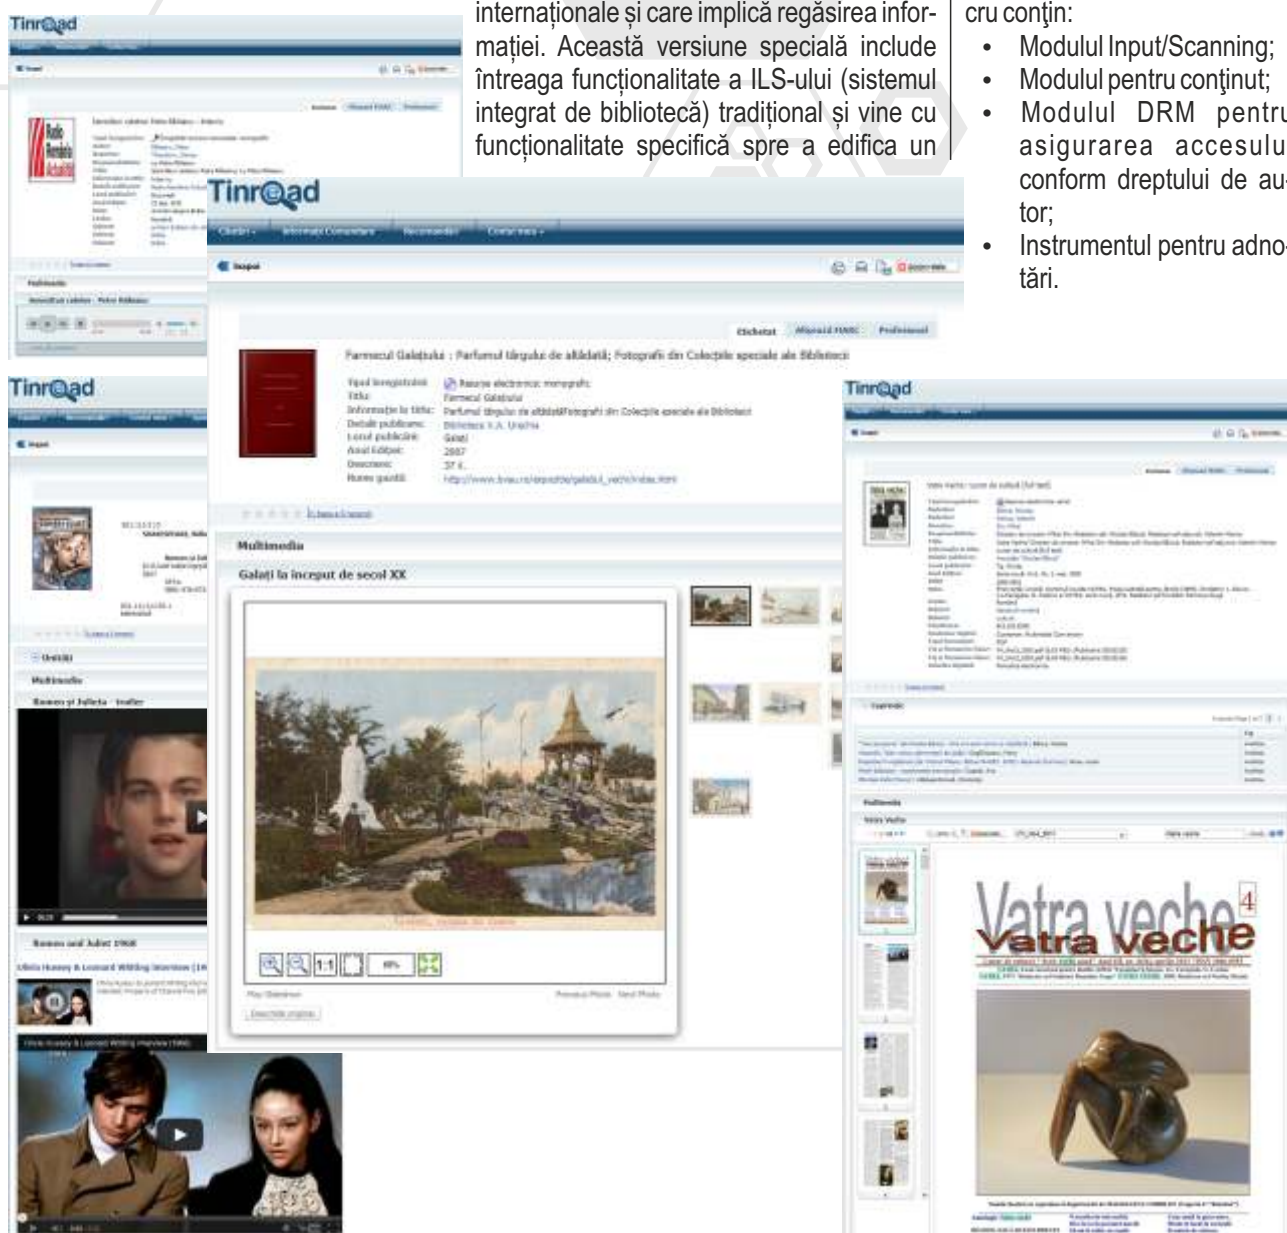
internaționale și care implică regăsirea informației. Această versiune specială include întreaga funcționalitate a ILS-ului (sistemul integrat de bibliotecă) tradițional și vine cu funcționalitate specifică spre a edifica un

cru conţin:

• Modulul Input/Scanning;
• Modulul pentru conţinut;
• Modulul DRM pentru asigurarea accesului conform dreptului de autor;
• Instrumentul pentru adnotări.

Tinr@ad

Tinr@ad

Înapoi

Etichetat Afișează MARC Profesional

Farmecul Galațiului : Parfumul târgului de altădată; Fotografii din Colecțiile speciale ale Bibliotecii

| | |
|---|---|
| Tipul înregistrării: | Resurse electronice: monografii |
| Titlu: | Farmecul Galațiului |
| Informație la titlu: | Parfumul târgului de altădată;Fotografii din Colecțiile speciale ale Bibliotecii |
| Detalii publicare: | Biblioteca V.A. Urechia |
| Locul publicării: | Galați |
| Anul Ediției: | 2007 |
| Descriere: | 37 f. |
| Nume gazdă: | http://www.bvau.ro/expozitie/galatiul_vechi/index.html |

Multimedia

Galați la început de secol XX

1:1

Tinr@ad

Multimedia

Romeo și Julieta - trailer

Romeo and Juliet 1968

Olivia Hussey & Leonard Whiting interview (19

Tinr@ad

Multimedia

Vatra Veche

Vatra veche 4

Vatra Veche